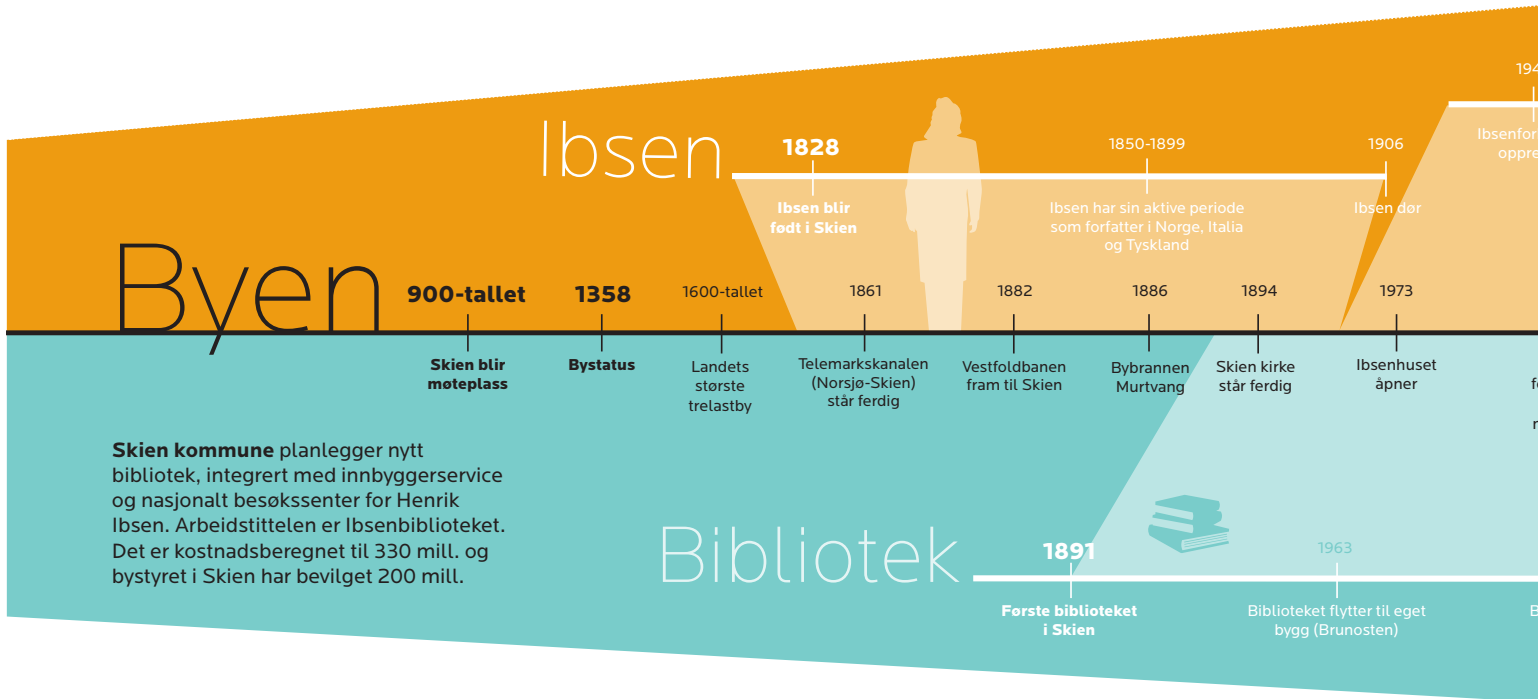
Ibsen

1828
Ibsen blir født i Skien

1850-1899
Ibsen har sin aktive periode som forfatter i Norge, Italia og Tyskland

1906
Ibsen dør

194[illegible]
Ibsenfor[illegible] oppre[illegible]

Byen

900-tallet
Skien blir møteplass

1358
Bystatus

1600-tallet
Landets største trelastby

1861
Telemarkskanalen (Norsjø-Skien) står ferdig

1882
Vestfoldbanen fram til Skien

1886
Bybrannen Murtvang

1894
Skien kirke står ferdig

1973
Ibsenhuset åpner

f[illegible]
r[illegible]

**Skien kommune** planlegger nytt bibliotek, integrert med innbyggerservice og nasjonalt besøkssenter for Henrik Ibsen. Arbeidstittelen er Ibsenbiblioteket. Det er kostnadsberegnet til 330 mill. og bystyret i Skien har bevilget 200 mill.

Bibliotek

1891
Første biblioteket i Skien

1963
Biblioteket flytter til eget bygg (Brunosten)

B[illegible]